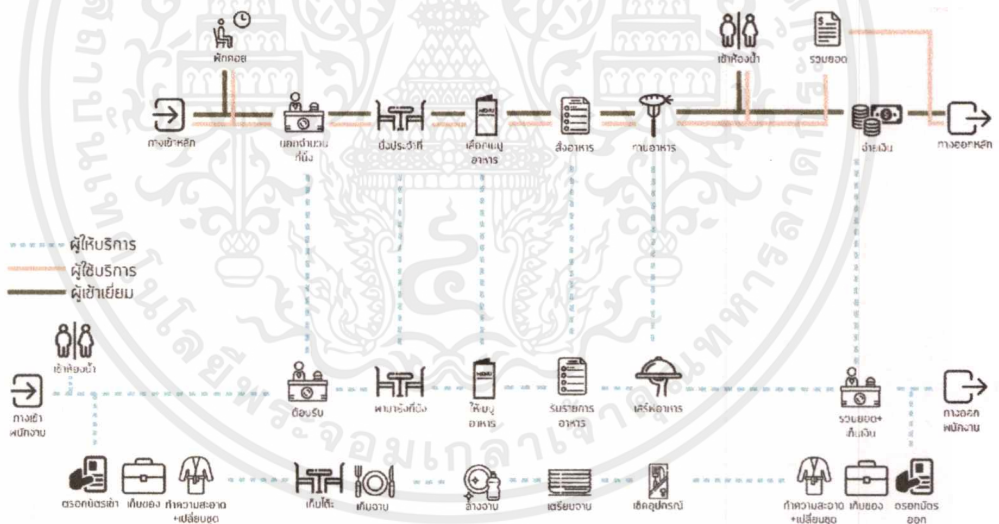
พักคอย

เข้าห้องน้ำ

รวมยอด

ทางเข้าหลัก

แผนกจัดบริการที่นั่ง

นั่งประจำที่

เลือกเมนูอาหาร

สั่งอาหาร

ทานอาหาร

จ่ายเงิน

ทางออกหลัก

ผู้ให้บริการ
ผู้ใช้บริการ
ผู้เข้าเยี่ยม

เข้าห้องน้ำ

ทางเข้าพนักงาน

ต้อนรับ

พาไปนั่งที่นั่ง

ให้เมนูอาหาร

รับรายการอาหาร

เสิร์ฟอาหาร

รวมยอด+รับเงิน

ทางออกพนักงาน

ตอกบัตรเข้า

เก็บของ

ทำความสะอาด+เปลี่ยนชุด

เก็บโต๊ะ

เก็บจาน

ล้างจาน

เตรียมจาน

เช็คอุปกรณ์

ทำความสะอาด+เปลี่ยนชุด

เก็บของ

ตอกบัตรออก